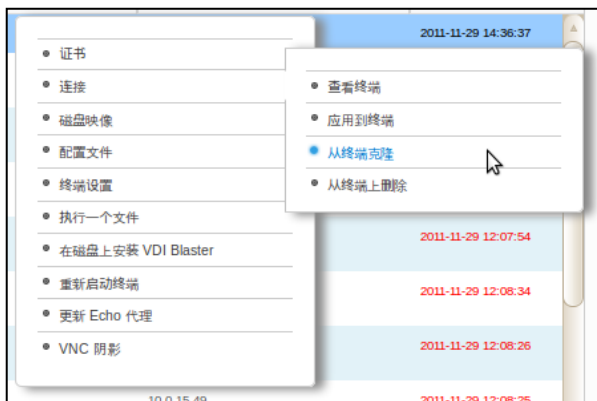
证书
连接
磁盘映像
配置文件
终端设置
执行一个文件
在磁盘上安装 VDI Blaster
重新启动终端
更新 Echo 代理
VNC 阴影

查看终端
应用到终端
从终端克隆
从终端上删除

2011-11-29 14:36:37
2011-11-29 12:07:54
2011-11-29 12:08:34
2011-11-29 12:08:26
10.0.15.49
2011-11-29 12:08:25